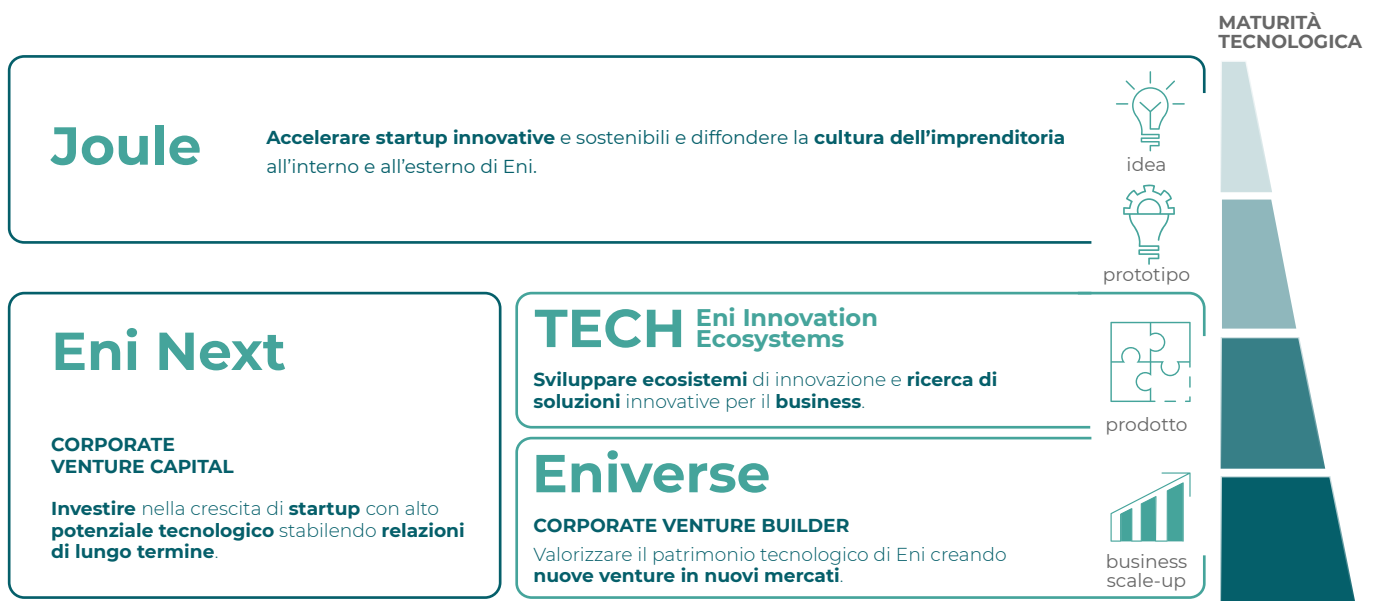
MATURITÀ TECNOLOGICA

Joule

**Accelerare startup innovative** e sostenibili e diffondere la **cultura dell'imprenditoria** all'interno e all'esterno di Eni.

idea

prototipo

Eni Next

CORPORATE VENTURE CAPITAL

**Investire** nella crescita di **startup** con alto **potenziale tecnologico** stabilendo **relazioni di lungo termine**.

TECH Eni Innovation Ecosystems

**Sviluppare ecosistemi** di innovazione e **ricerca di soluzioni** innovative per il **business**.

prodotto

Eniverse

CORPORATE VENTURE BUILDER

Valorizzare il patrimonio tecnologico di Eni creando **nuove venture in nuovi mercati**.

business scale-up